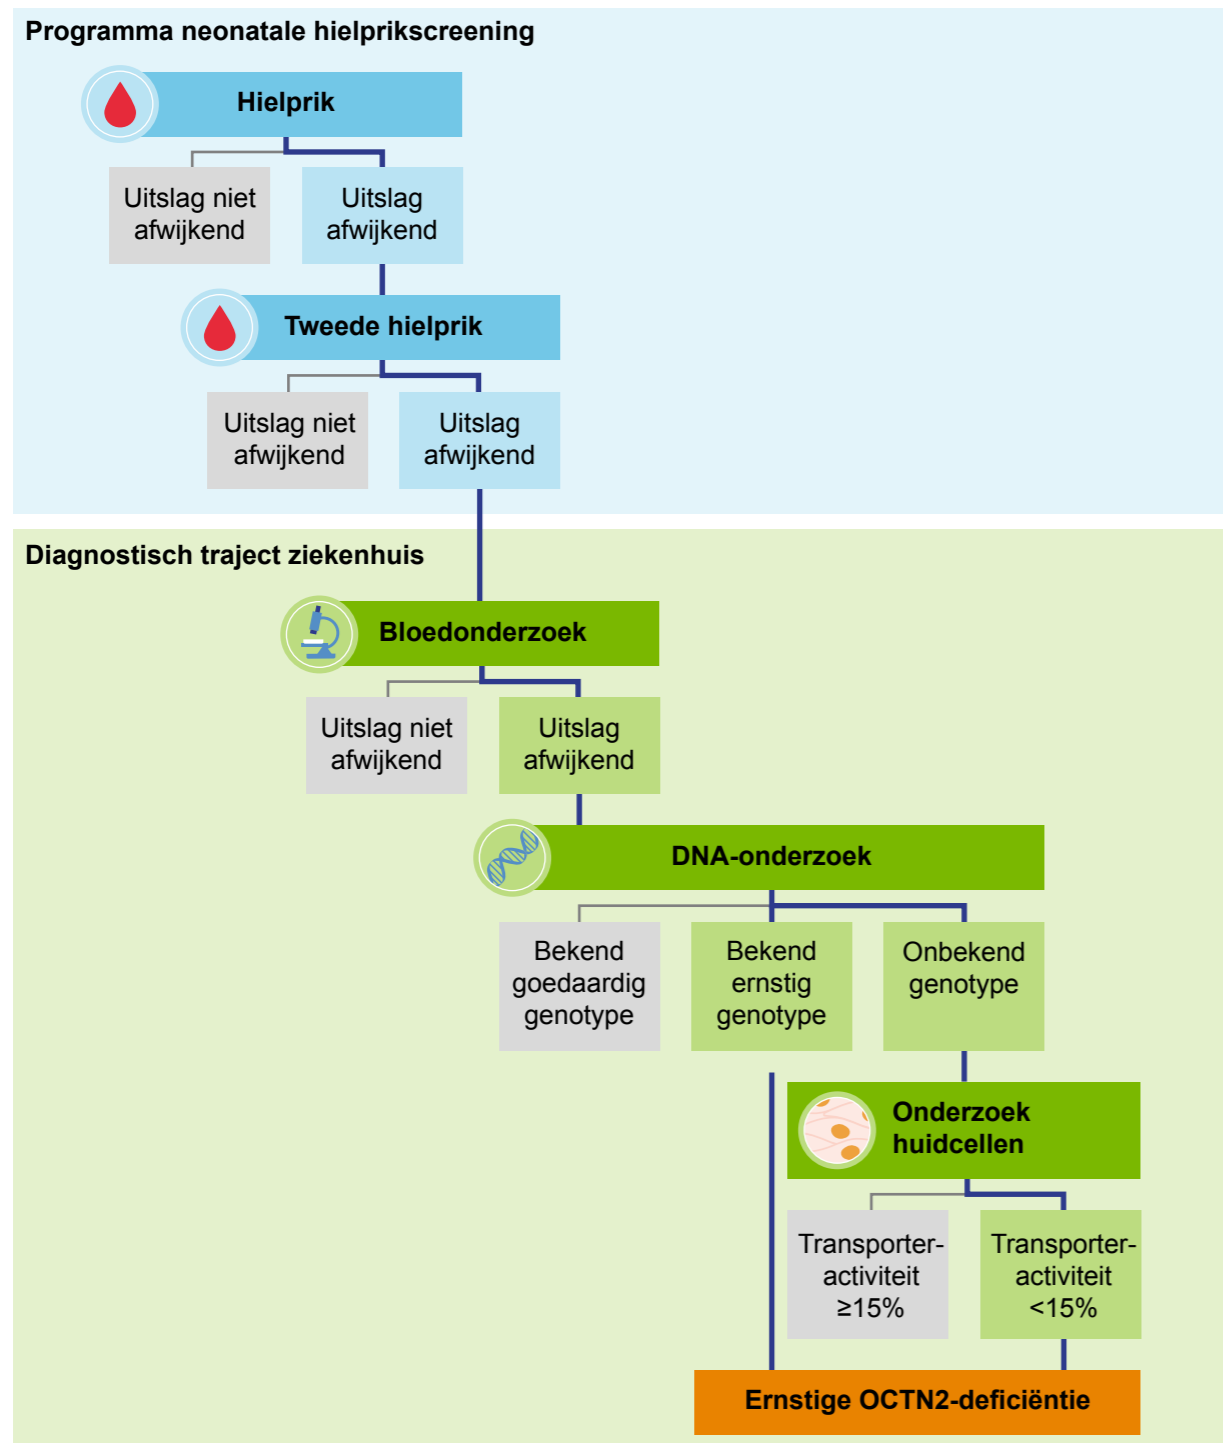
Programma neonatale hielprikscreening

Hielprik

Uitslag niet afwijkend

Uitslag afwijkend

Tweede hielprik

Uitslag niet afwijkend

Uitslag afwijkend

Diagnostisch traject ziekenhuis

Bloedonderzoek

Uitslag niet afwijkend

Uitslag afwijkend

DNA-onderzoek

Bekend goedaardig genotype

Bekend ernstig genotype

Onbekend genotype

Onderzoek huidcellen

Transporter-activiteit $\geq15\%$

Transporter-activiteit $<15\%$

Ernstige OCTN2-deficiëntie